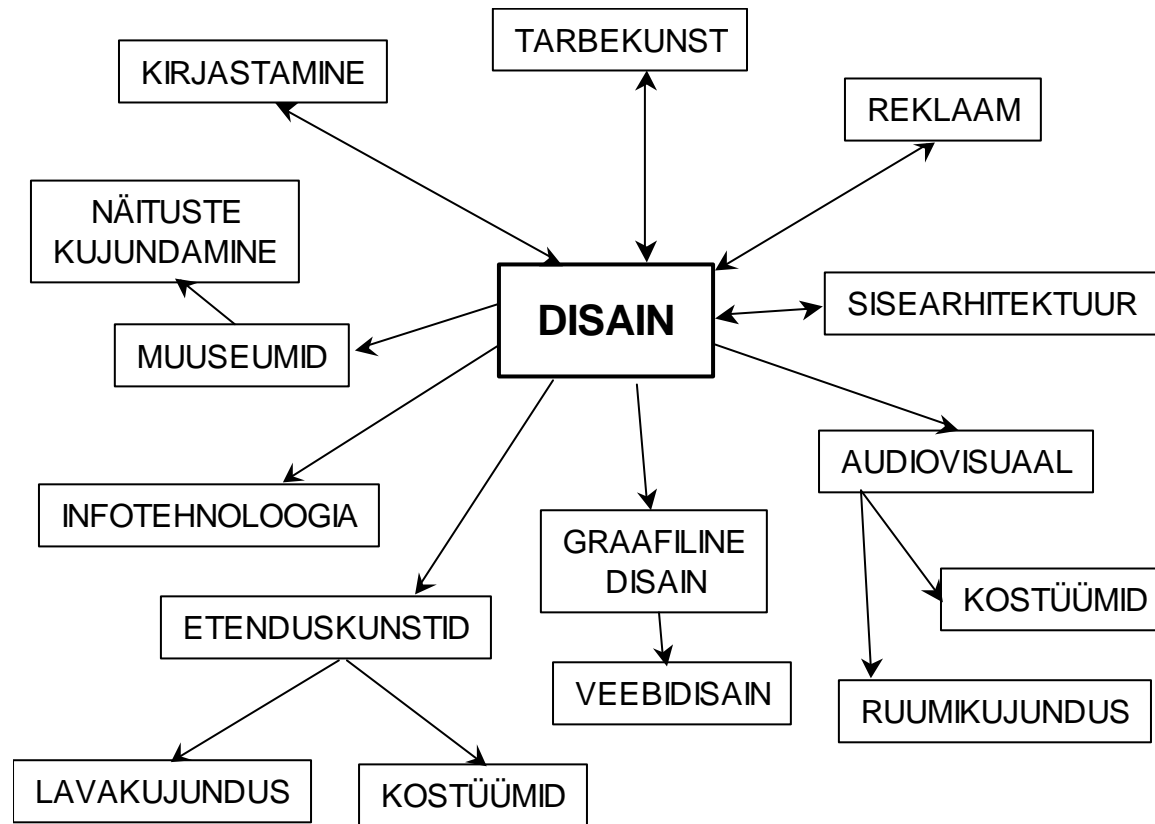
TARBEKUNST

KIRJASTAMINE

REKLAAM

NÄITUSTE KUJUNDAMINE

DISAIN

SISEARHITEKTUUR

MUUSEUMID

AUDIOVISUAAL

INFOTEHNOLOOGIA

GRAAFILINE DISAIN

KOSTÜÜMID

ETENDUSKUNSTID

VEEBIDISAIN

RUUMIKUJUNDUS

LAVAKUJUNDUS

KOSTÜÜMID